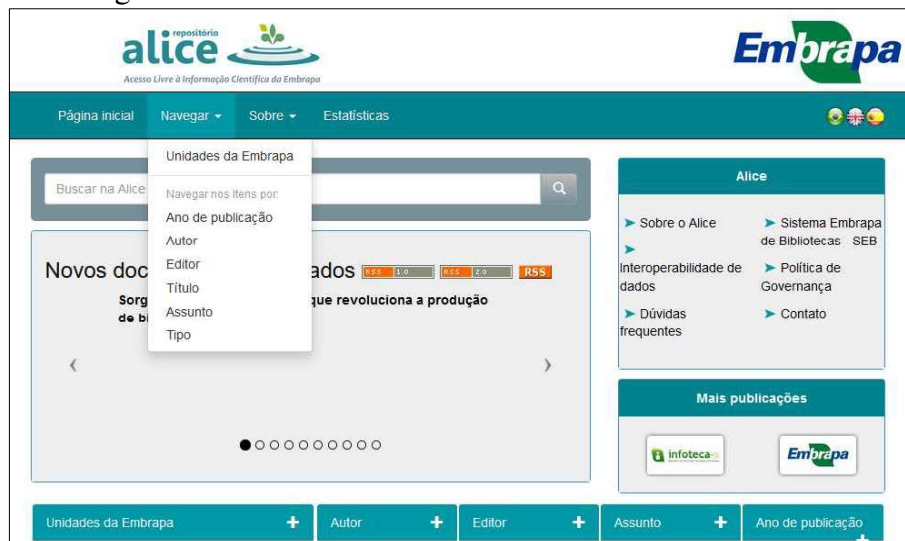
repositório
alice
Acesso Livre à Informação Científica da Embrapa

Embrapa

Página inicial Navegar ▾ Sobre ▾ Estatísticas

Unidades da Embrapa
Navegar nos itens por:
Ano de publicação
Autor
Editor
Título
Assunto
Tipo

Buscar na Alice

Novos doc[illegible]ados RSS 1.0 RSS 2.0 RSS
Sorg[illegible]que revoluciona a produção de bi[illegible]

‹ ›

●○○○○○○○○○

Alice
➤ Sobre o Alice
➤ Sistema Embrapa de Bibliotecas SEB
➤ Interoperabilidade de dados
➤ Política de Governança
➤ Dúvidas frequentes
➤ Contato

Mais publicações
infoteca-e
Embrapa

Unidades da Embrapa + | Autor + | Editor + | Assunto + | Ano de publicação +